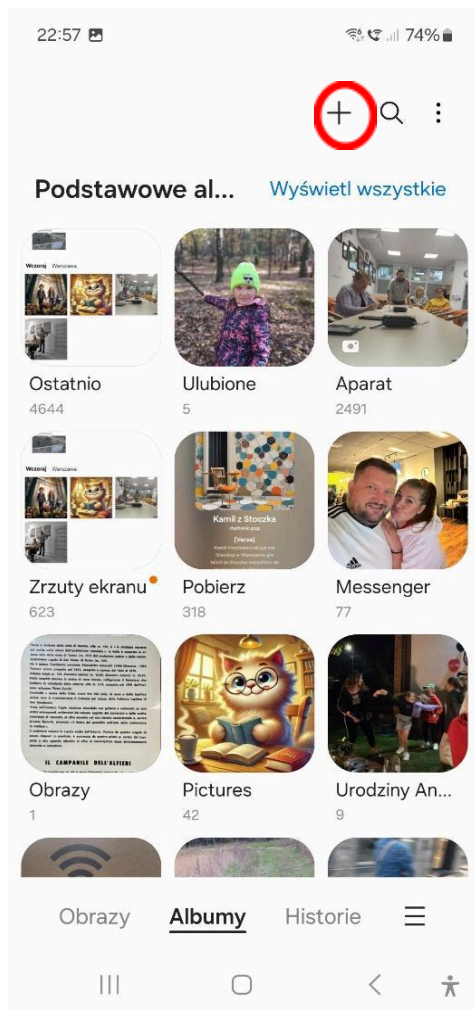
22:57

74%

+

Podstawowe al...

Wyświetl wszystkie

Wcześniej Warszawa

Ostatnio
4644

Ulubione
5

Aparat
2491

Wcześniej Warszawa

Zrzuty ekranu
623

Kamil z Stoczka

Pobierz
318

Messenger
77

IL CAMPANILE DELL'ALFIERI

Obrazy
1

Pictures
42

Urodziny An...
9

Obrazy

Albumy

Historie